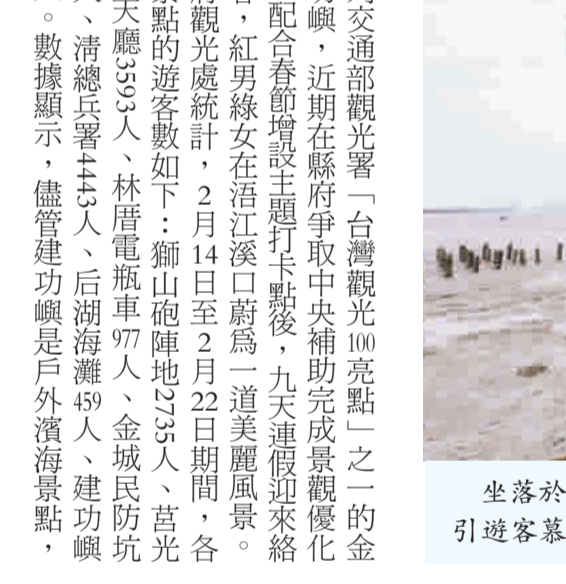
交通部觀光署「台灣觀光100亮點」之一的金
嶼，近期在縣府爭取中央補助完成景觀優化
配合春節增設主題打卡點後，九天連假迎來絡
，紅男綠女在浯江溪口蔚爲一道美麗風景。
觀光處統計，2月14日至2月22日期間，各
點的遊客數如下：獅山砲陣地2735人、莒光
天廳3593人、林厝電瓶車977人、金城民防坑
、清總兵署443人、后湖海灘459人、建功嶼
。數據顯示，儘管建功嶼是戶外濱海景點，

坐落於
引遊客慕